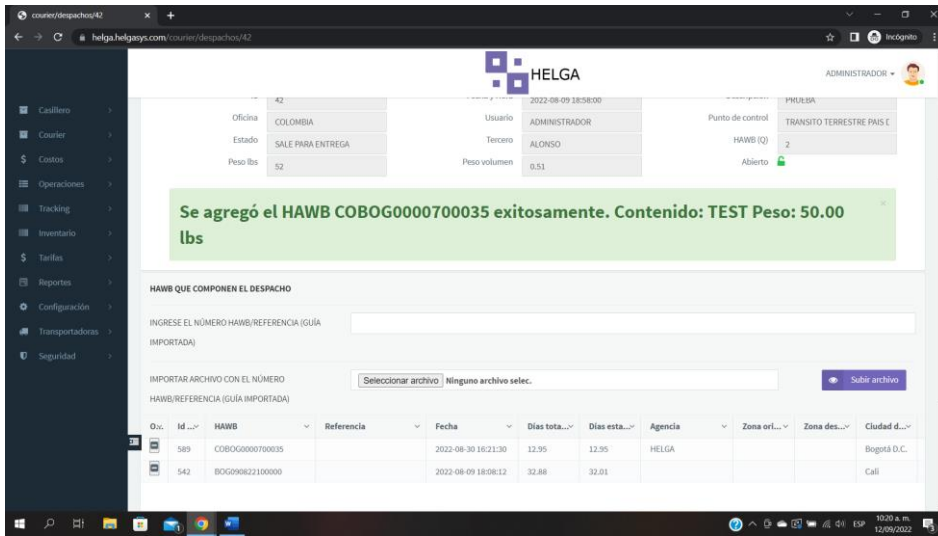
courier/despachos/42

helga.helgasys.com/courier/despachos/42

Incógnito

HELGA

ADMINISTRADOR

Casillero
Courier
Costos
Operaciones
Tracking
Inventario
Tarifas
Reportes
Configuración
Transportadoras
Seguridad

42
2022-08-09 18:58:00
PRUEBA

Oficina COLOMBIA
Usuario ADMINISTRADOR
Punto de control TRANSITO TERRESTRE PAIS D
Estado SALE PARA ENTREGA
Tercero ALONSO
HAWB (Q) 2
Peso lbs 52
Peso volumen 0.51
Abierto

Se agregó el HAWB COBOG0000700035 exitosamente. Contenido: TEST Peso: 50.00 lbs

HAWB QUE COMPONEN EL DESPACHO

INGRESE EL NÚMERO HAWB/REFERENCIA (GUÍA IMPORTADA)

IMPORTAR ARCHIVO CON EL NÚMERO HAWB/REFERENCIA (GUÍA IMPORTADA)

Seleccionar archivo Ninguno archivo selec.

Subir archivo

| O... | Id ... | HAWB | Referencia | Fecha | Días tota... | Días esta... | Agencia | Zona ori... | Zona des... | Ciudad d... |
|---|---|---|---|---|---|---|---|---|---|---|
| | 589 | COBOG0000700035 | | 2022-08-30 16:21:30 | 12.95 | 12.95 | HELGA | | | Bogotá D.C. |
| | 542 | BOG090822100000 | | 2022-08-09 18:08:12 | 32.88 | 32.01 | | | | Cali |

ESP 10:20 a. m. 12/09/2022